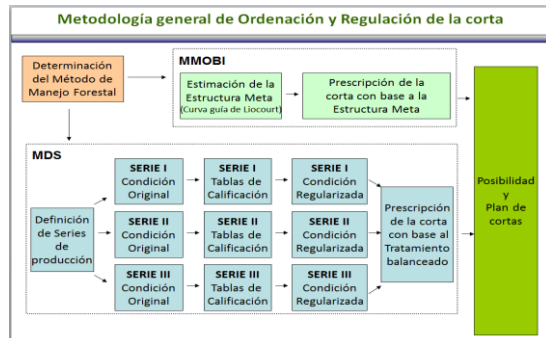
Metodología general de Ordenación y Regulación de la corta

Determinación del Método de Manejo Forestal

MMOBI

Estimación de la Estructura Meta (Curva guía de Liocourt)

Prescripción de la corta con base a la Estructura Meta

Posibilidad y Plan de cortas

MDS

Definición de Series de producción

SERIE I Condición Original

SERIE I Tablas de Calificación

SERIE I Condición Regularizada

SERIE II Condición Original

SERIE II Tablas de Calificación

SERIE II Condición Regularizada

SERIE III Condición Original

SERIE III Tablas de Calificación

SERIE III Condición Regularizada

Prescripción de la corta con base al Tratamiento balanceado